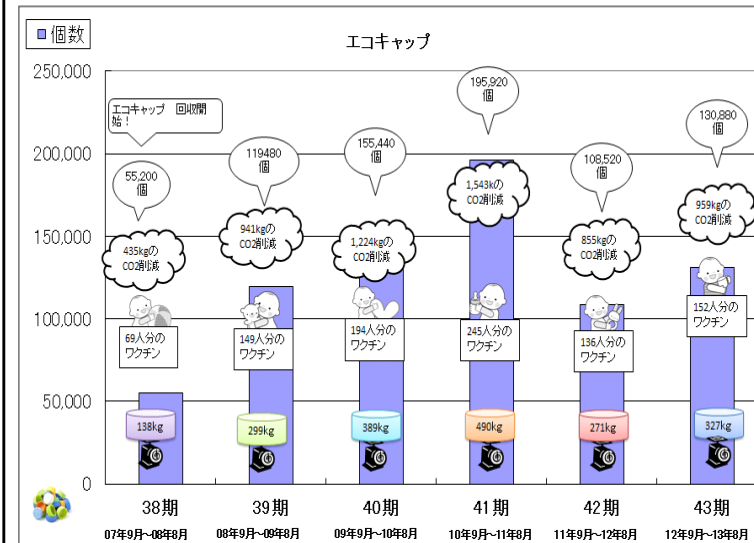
個数

エコキャップ

250,000
200,000
150,000
100,000
50,000
0

エコキャップ　回収開始！

55,200
個

435kgの
CO2削減

69人分の
ワクチン

138kg

119480
個

941kgの
CO2削減

149人分の
ワクチン

299kg

155,440
個

1,224kgの
CO2削減

194人分の
ワクチン

389kg

195,920
個

1,543kgの
CO2削減

245人分の
ワクチン

490kg

108,520
個

855kgの
CO2削減

136人分の
ワクチン

271kg

130,880
個

959kgの
CO2削減

152人分の
ワクチン

327kg

38期
07年9月~08年8月

39期
08年9月~09年8月

40期
09年9月~10年8月

41期
10年9月~11年8月

42期
11年9月~12年8月

43期
12年9月~13年8月